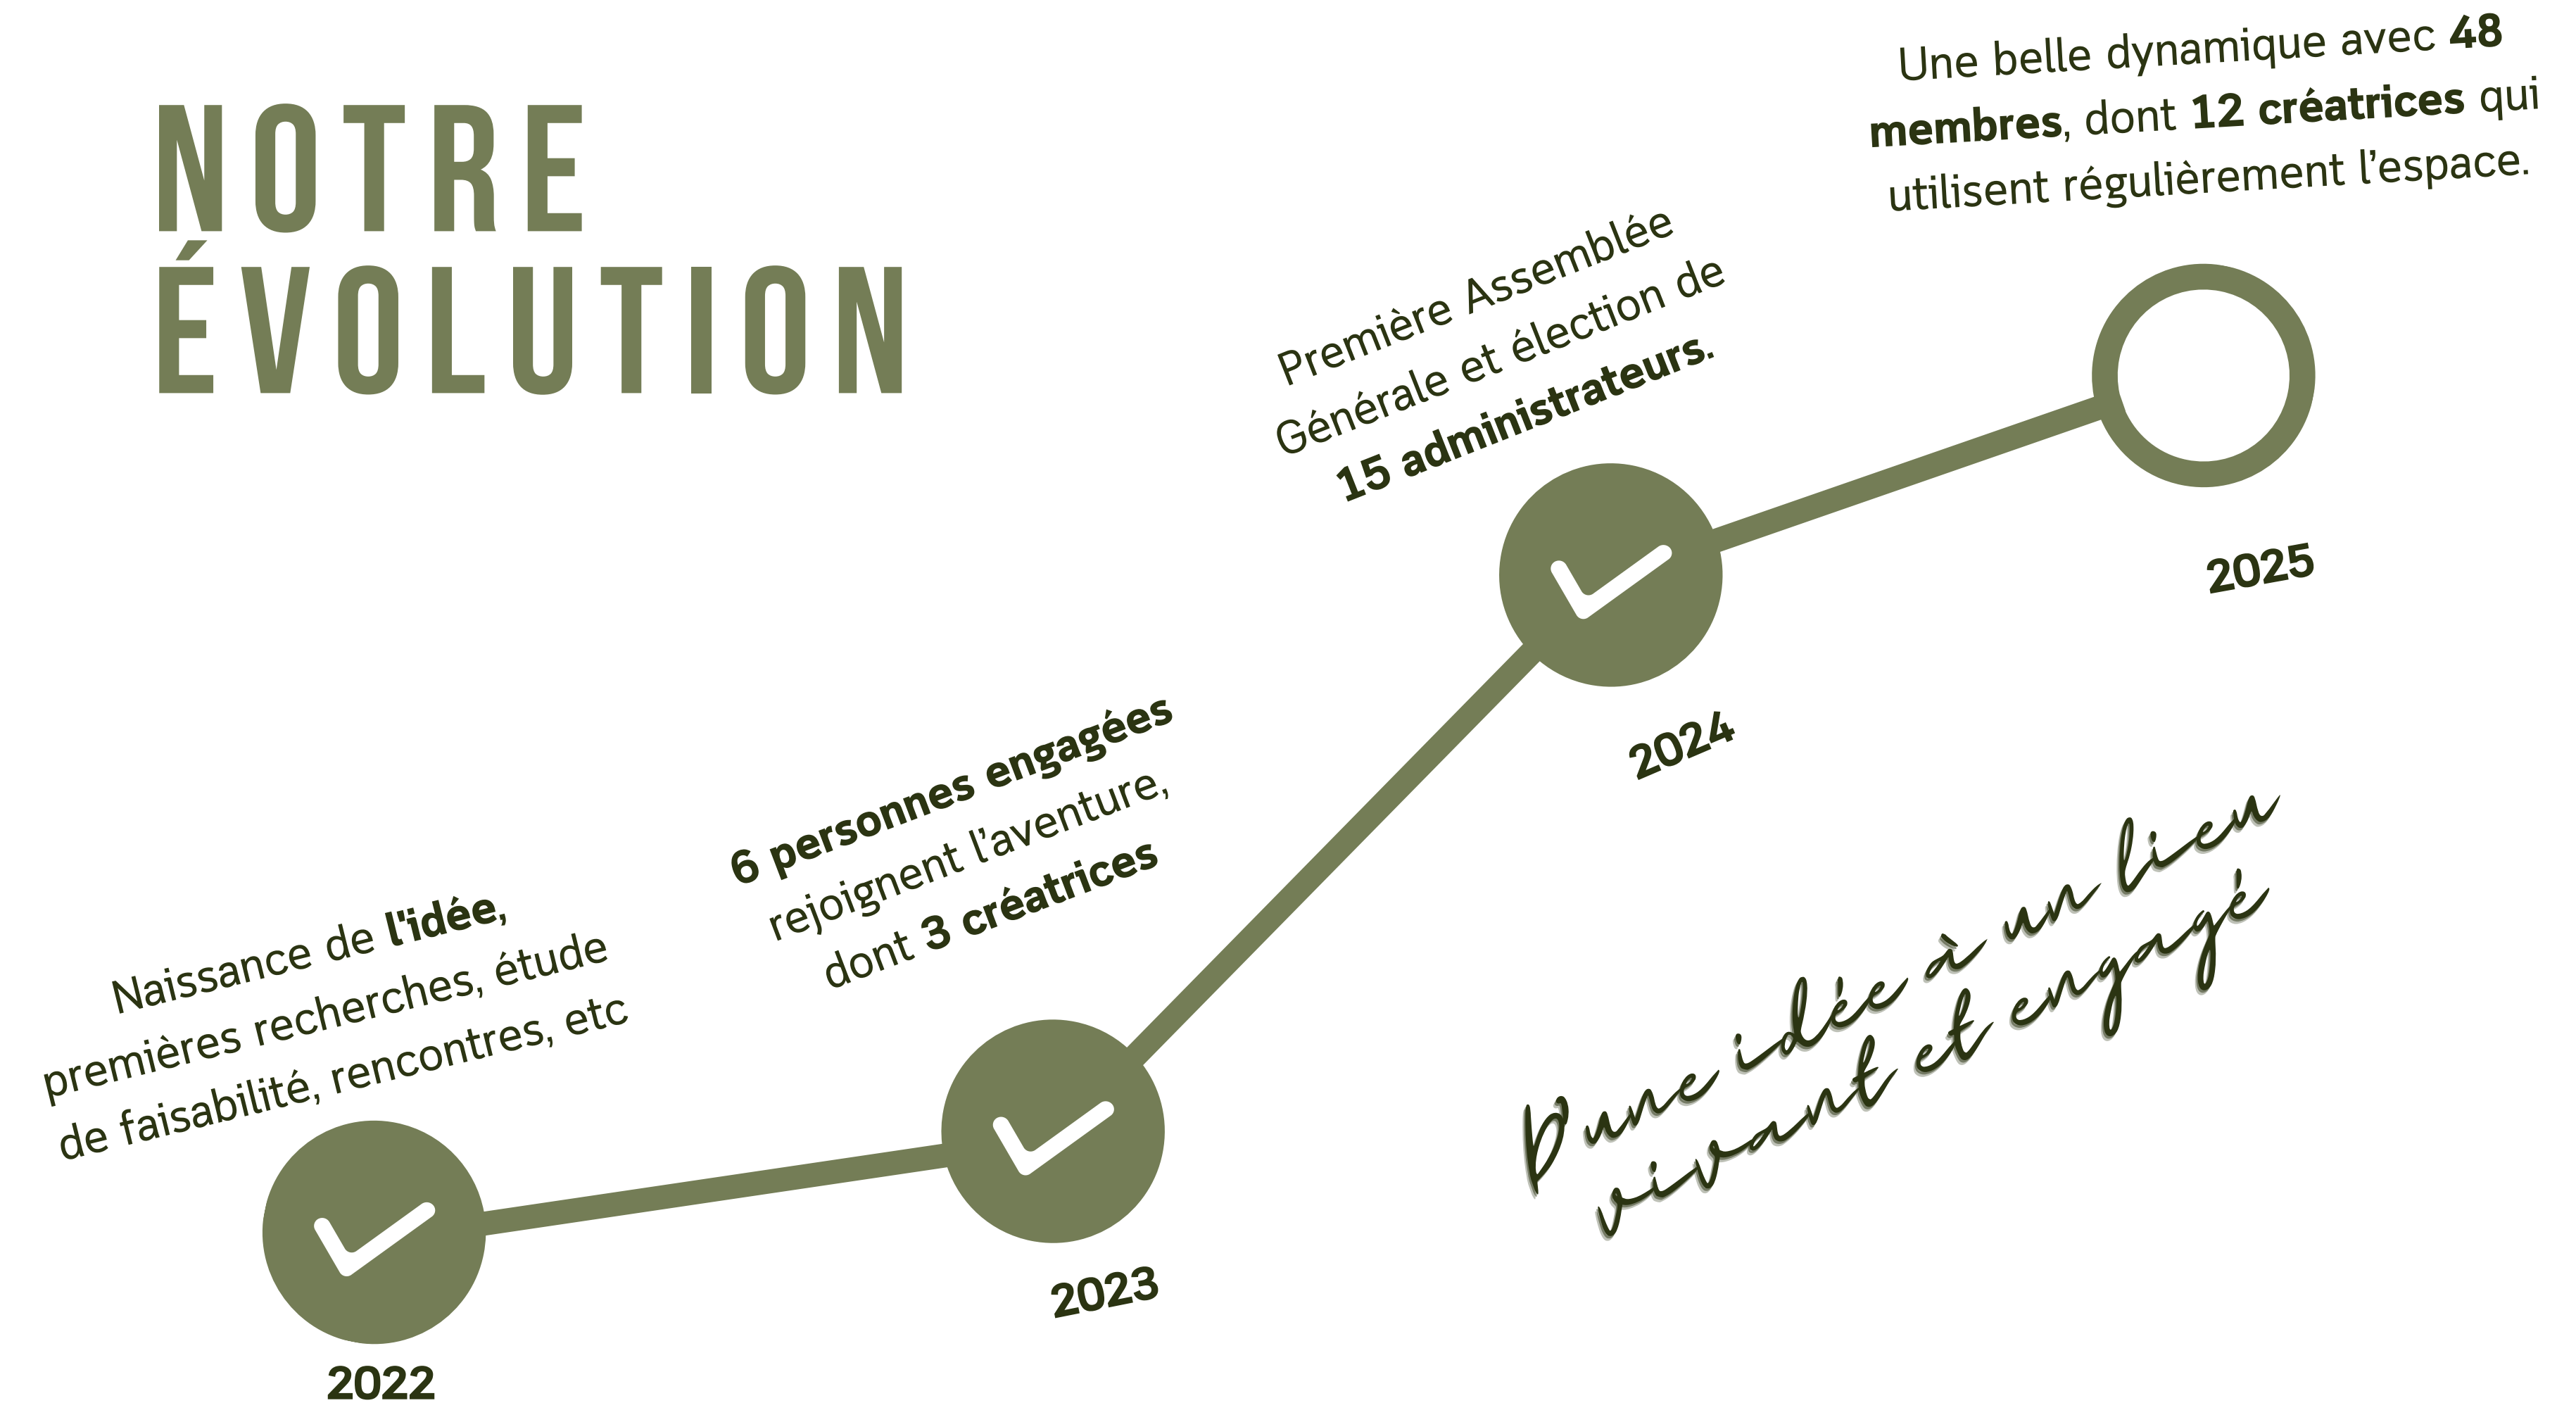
NOTRE ÉVOLUTION

Naissance de l'idée, premières recherches, étude de faisabilité, rencontres, etc

2022

6 personnes engagées rejoignent l'aventure, dont 3 créatrices

2023

Première Assemblée Générale et élection de 15 administrateurs.

2024

Une belle dynamique avec 48 membres, dont 12 créatrices qui utilisent régulièrement l'espace.

2025

D'une idée à un lieu vivant et engagé